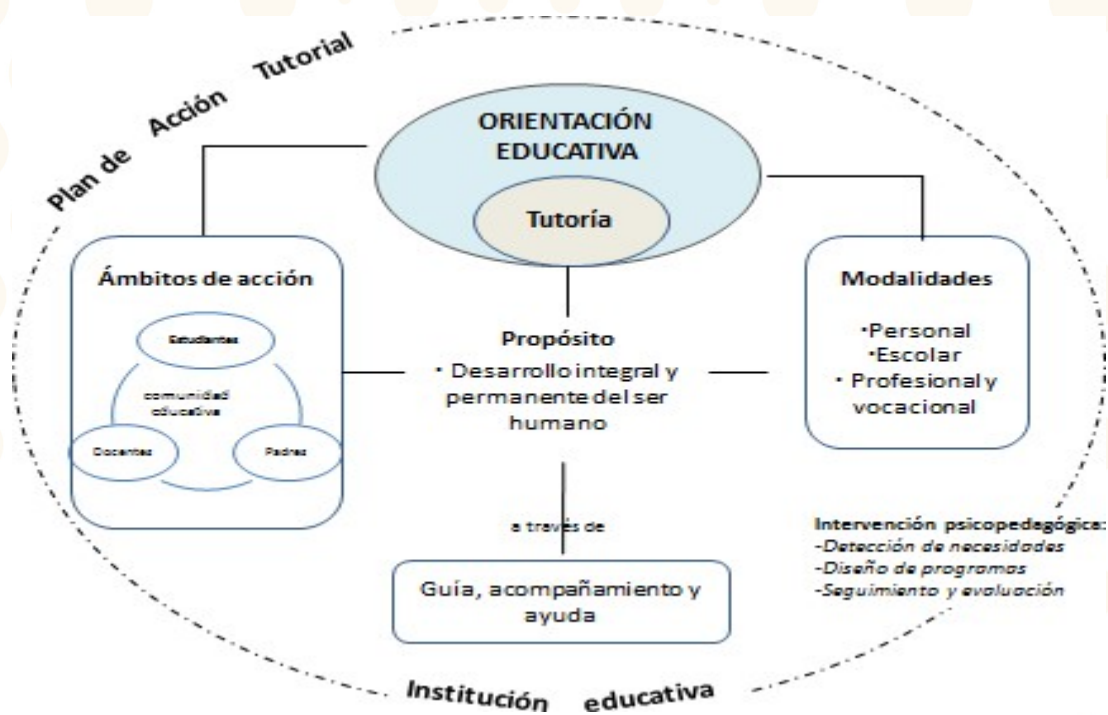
Plan de Acción Tutorial

ORIENTACIÓN EDUCATIVA

Tutoría

Ámbitos de acción

Estudiantes

comunidad educativa

Docentes

Padres

Propósito

• Desarrollo integral y permanente del ser humano

Modalidades

•Personal
•Escolar
• Profesional y vocacional

a través de

Guía, acompañamiento y ayuda

Intervención psicopedagógica:
-Detección de necesidades
-Diseño de programas
-Seguimiento y evaluación

Institución educativa